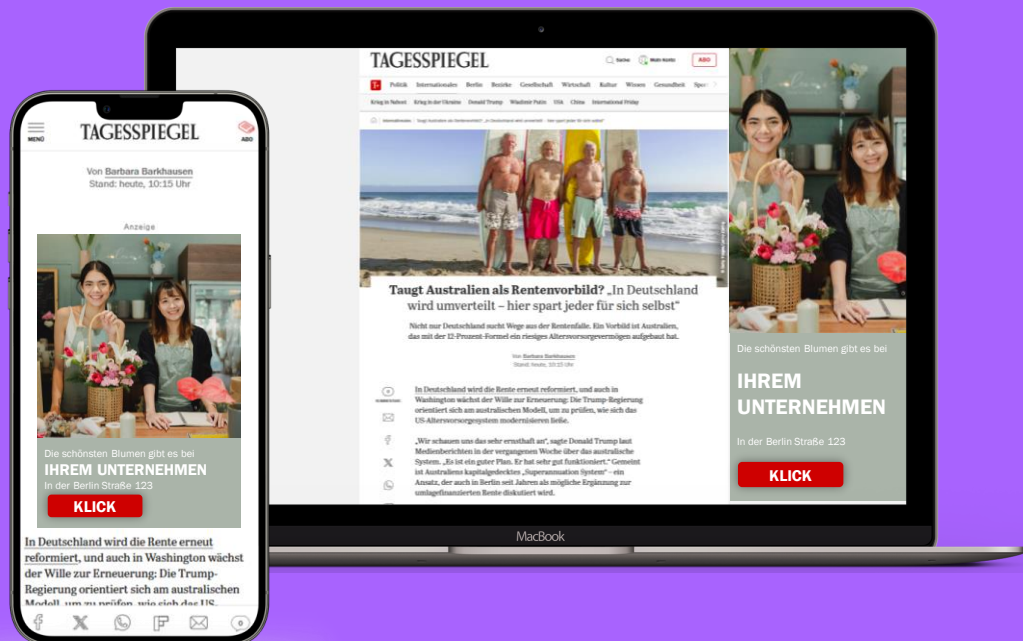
MENÜ

TAGESSPIEGEL

ABO

Von Barbara Barkhausen
Stand: heute, 10:15 Uhr

Anzeige

Die schönsten Blumen gibt es bei

IHREM UNTERNEHMEN

In der Berlin Straße 123

KLICK

In Deutschland wird die Rente erneut reformiert, und auch in Washington wächst der Wille zur Erneuerung: Die Trump-Regierung orientiert sich am australischen Modell, um zu prüfen, wie sich das US-

0

TAGESSPIEGEL

Suche

Mein Konto

ABO

Politik Internationales Berlin Bezirke Gesellschaft Wirtschaft Kultur Wissen Gesundheit Sport

Krieg in Nahost Krieg in der Ukraine Donald Trump Wladimir Putin USA China International Friday

Internationales Taugt Australien als Rentenvorbild? „In Deutschland wird umverteilt – hier spart jeder für sich selbst"

Taugt Australien als Rentenvorbild? „In Deutschland wird umverteilt – hier spart jeder für sich selbst"

Nicht nur Deutschland sucht Wege aus der Rentenfalle. Ein Vorbild ist Australien, das mit der 12-Prozent-Formel ein riesiges Altersvorsorgevermögen aufgebaut hat.

Von Barbara Barkhausen
Stand: heute, 10:15 Uhr

In Deutschland wird die Rente erneut reformiert, und auch in Washington wächst der Wille zur Erneuerung: Die Trump-Regierung orientiert sich am australischen Modell, um zu prüfen, wie sich das US-Altersvorsorgesystem modernisieren ließe.

„Wir schauen uns das sehr ernsthaft an", sagte Donald Trump laut Medienberichten in der vergangenen Woche über das australische System. „Es ist ein guter Plan. Er hat sehr gut funktioniert." Gemeint ist Australiens kapitalgedecktes „Superannuation System" – ein Ansatz, der auch in Berlin seit Jahren als mögliche Ergänzung zur umlagefinanzierten Rente diskutiert wird.

Die schönsten Blumen gibt es bei

IHREM UNTERNEHMEN

In der Berlin Straße 123

KLICK

MacBook